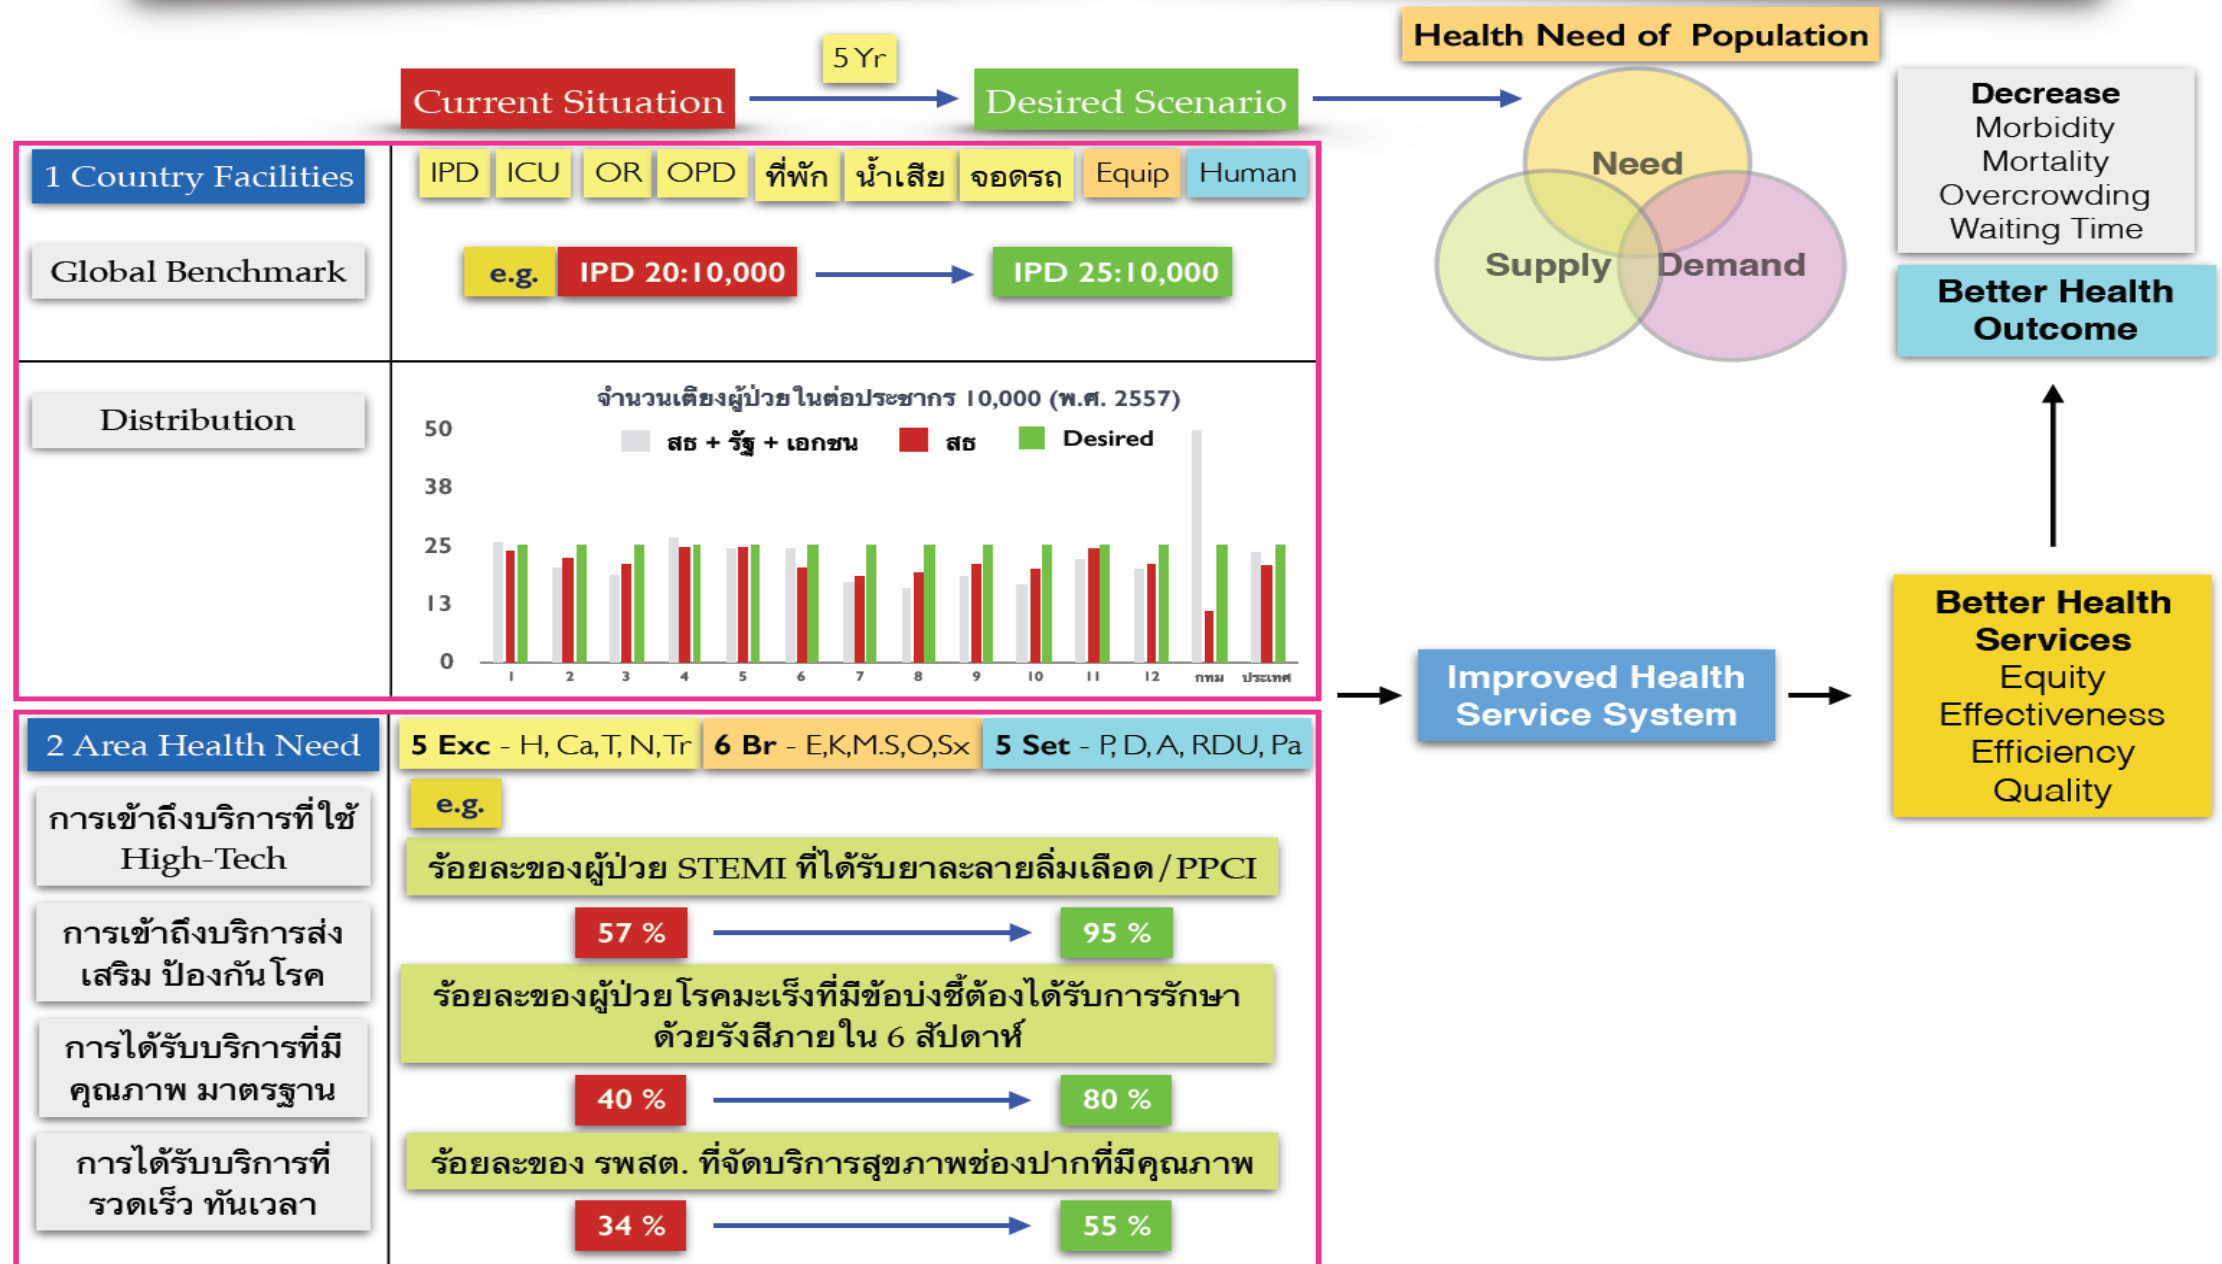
Current Situation

5 Yr

Desired Scenario

Health Need of Population

Need

Supply

Demand

Decrease
Morbidity
Mortality
Overcrowding
Waiting Time

Better Health Outcome

1 Country Facilities

IPD ICU OR OPD ที่พัก น้ำเสีย จอดรถ Equip Human

Global Benchmark

e.g. IPD 20:10,000 → IPD 25:10,000

Distribution

จำนวนเตียงผู้ป่วยในต่อประชากร 10,000 (พ.ศ. 2557)

สธ + รัฐ + เอกชน สธ Desired

50
38
25
13
0

1 2 3 4 5 6 7 8 9 10 11 12 กทม ประเทศ

Improved Health Service System

Better Health Services
Equity
Effectiveness
Efficiency
Quality

2 Area Health Need

5 Exc - H, Ca, T, N, Tr 6 Br - E,K,M.S,O,Sx 5 Set - P, D, A, RDU, Pa

e.g.

การเข้าถึงบริการที่ใช้ High-Tech

ร้อยละของผู้ป่วย STEMI ที่ได้รับยาละลายลิ่มเลือด/PPCI

57 % → 95 %

การเข้าถึงบริการส่งเสริม ป้องกันโรค

ร้อยละของผู้ป่วยโรคมะเร็งที่มีข้อบ่งชี้ต้องได้รับการรักษาด้วยรังสีภายใน 6 สัปดาห์

40 % → 80 %

การได้รับบริการที่มีคุณภาพ มาตรฐาน

ร้อยละของ รพสต. ที่จัดบริการสุขภาพช่องปากที่มีคุณภาพ

34 % → 55 %

การได้รับบริการที่รวดเร็ว ทันเวลา